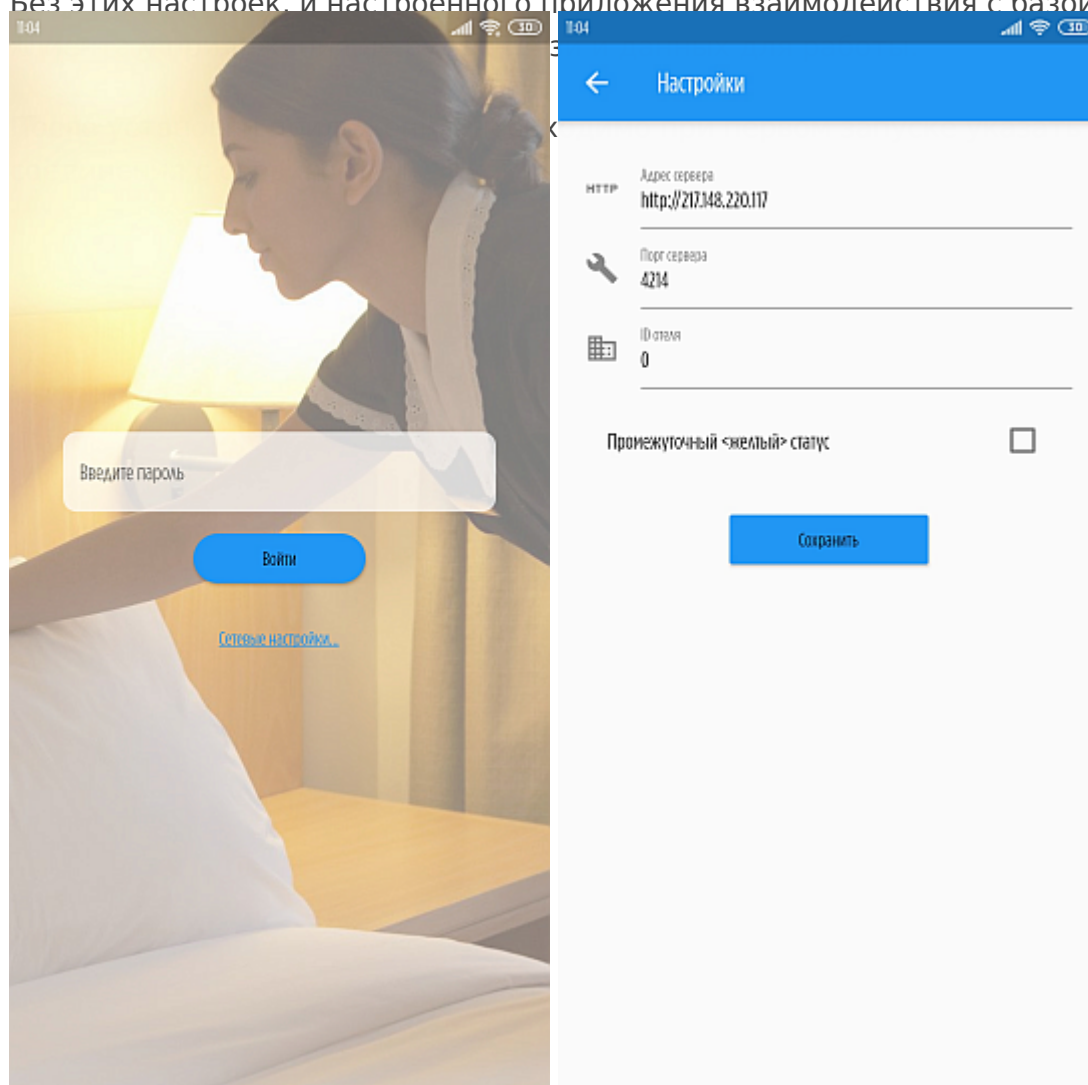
Без этих настроек, и настроенного приложения взаимодействия с базой

11:04

30

Введите пароль

Войти

Сетевые настройки...

11:04

30

Настройки

HTTP

Адрес сервера
http://217.148.220.117

Порт сервера
4214

ID отеля
0

Промежуточный <желтый> статус

Сохранить